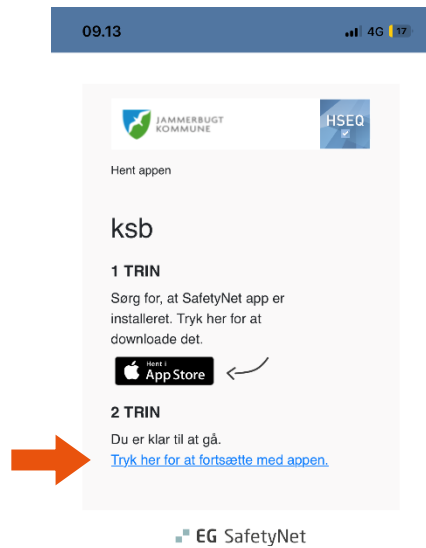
09.13

4G 17

JAMMERBUGT KOMMUNE

HSEQ

Hent appen

ksb

1 TRIN

Sørg for, at SafetyNet app er installeret. Tryk her for at downloade det.

Hent i App Store

2 TRIN

Du er klar til at gå.
Tryk her for at fortsætte med appen.

EG SafetyNet